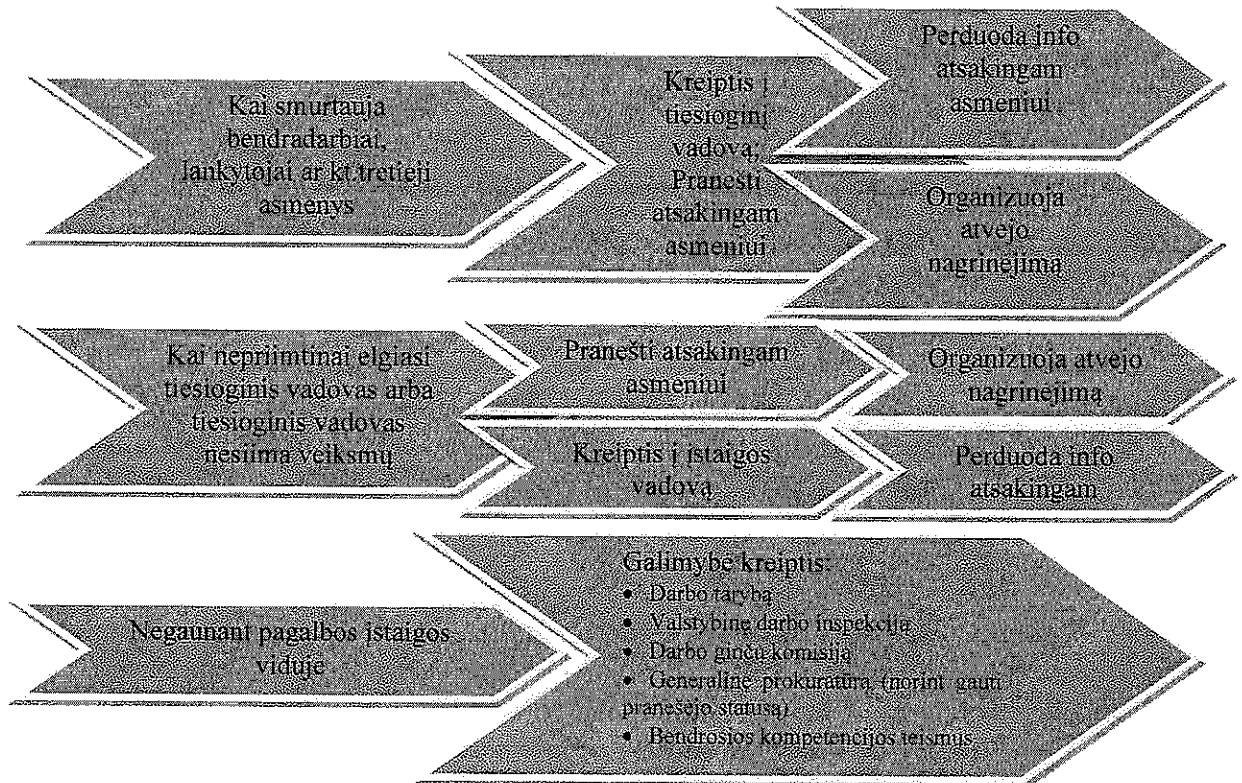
Kai smurtauja bendradarbiai, lankytojai ar kt.tretieji asmenys

Kreiptis į tiesioginį vadovą; Pranešti atsakingam asmeniui

Perduoda info atsakingam asmeniui

Organizuoja atvejo nagrinėjimą

Kai nepriimtinai elgiasi tiesioginis vadovas arba tiesioginis vadovas nesiima veiksmų

Pranešti atsakingam asmeniui

Organizuoja atvejo nagrinėjimą

Kreiptis į įstaigos vadovą

Perduoda info atsakingam

Negaunant pagalbos įstaigos viduje

Galimybė kreiptis:
• Darbo tarybą
• Valstybinė darbo inspekcija
• Darbo ginčų komisija
• Generalinė prokuratūra (norint gauti pranešėjo statusą)
• Bendrosios kompetencijos teismus